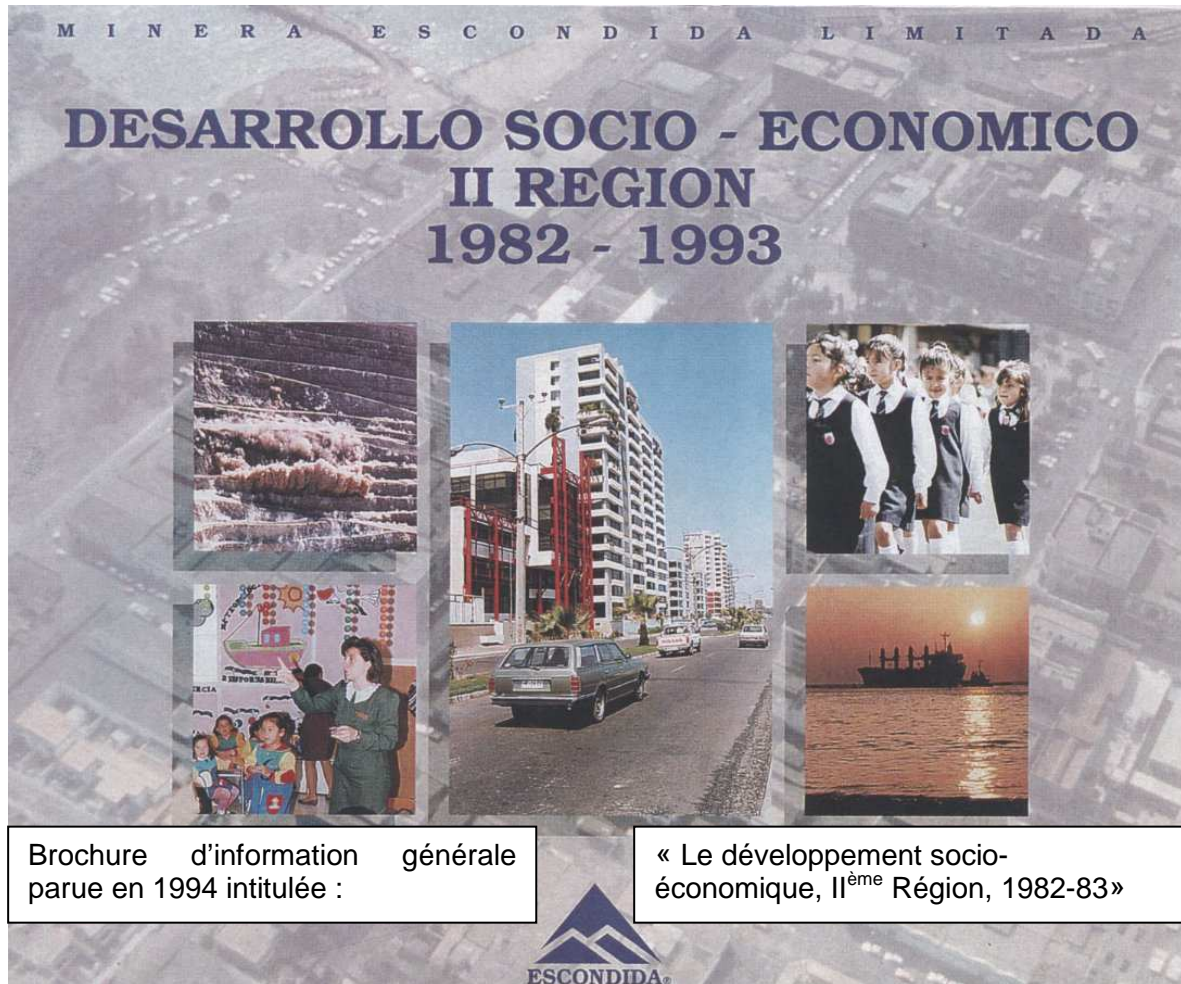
MINERA ESCONDIDA LIMITADA

DESARROLLO SOCIO - ECONOMICO
II REGION
1982 - 1993

Brochure d'information générale parue en 1994 intitulée :

« Le développement socio-économique, II$^{ème}$ Région, 1982-83»

ESCONDIDA®